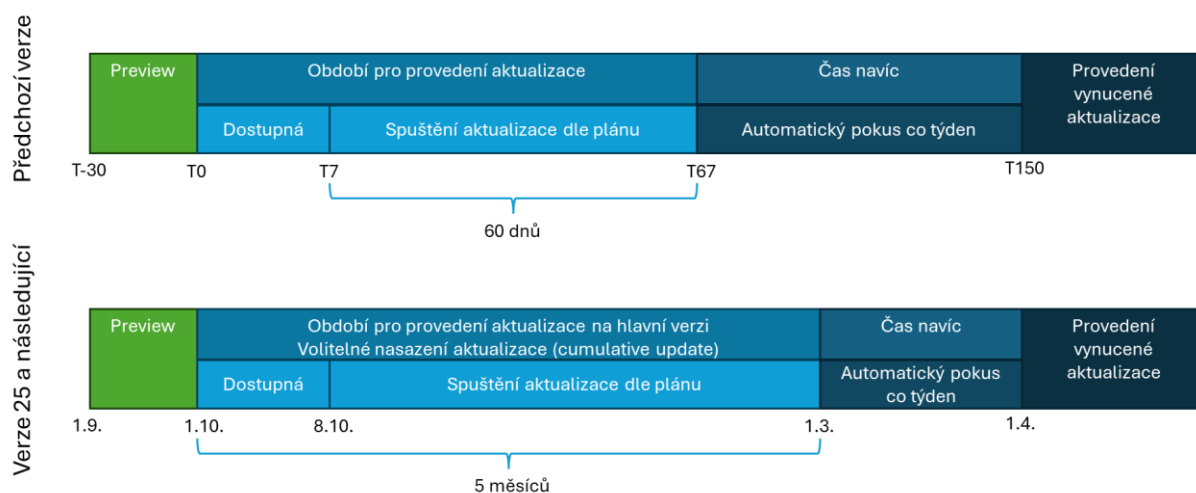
Předchozí verze

Preview
Období pro provedení aktualizace
Čas navíc
Provedení vynucené aktualizace
Dostupná
Spuštění aktualizace dle plánu
Automatický pokus co týden

T-30
T0
T7
T67
T150

60 dnů

Verze 25 a následující

Preview
Období pro provedení aktualizace na hlavní verzi
Volitelné nasazení aktualizace (cumulative update)
Čas navíc
Provedení vynucené aktualizace
Dostupná
Spuštění aktualizace dle plánu
Automatický pokus co týden

1.9.
1.10.
8.10.
1.3.
1.4.

5 měsíců